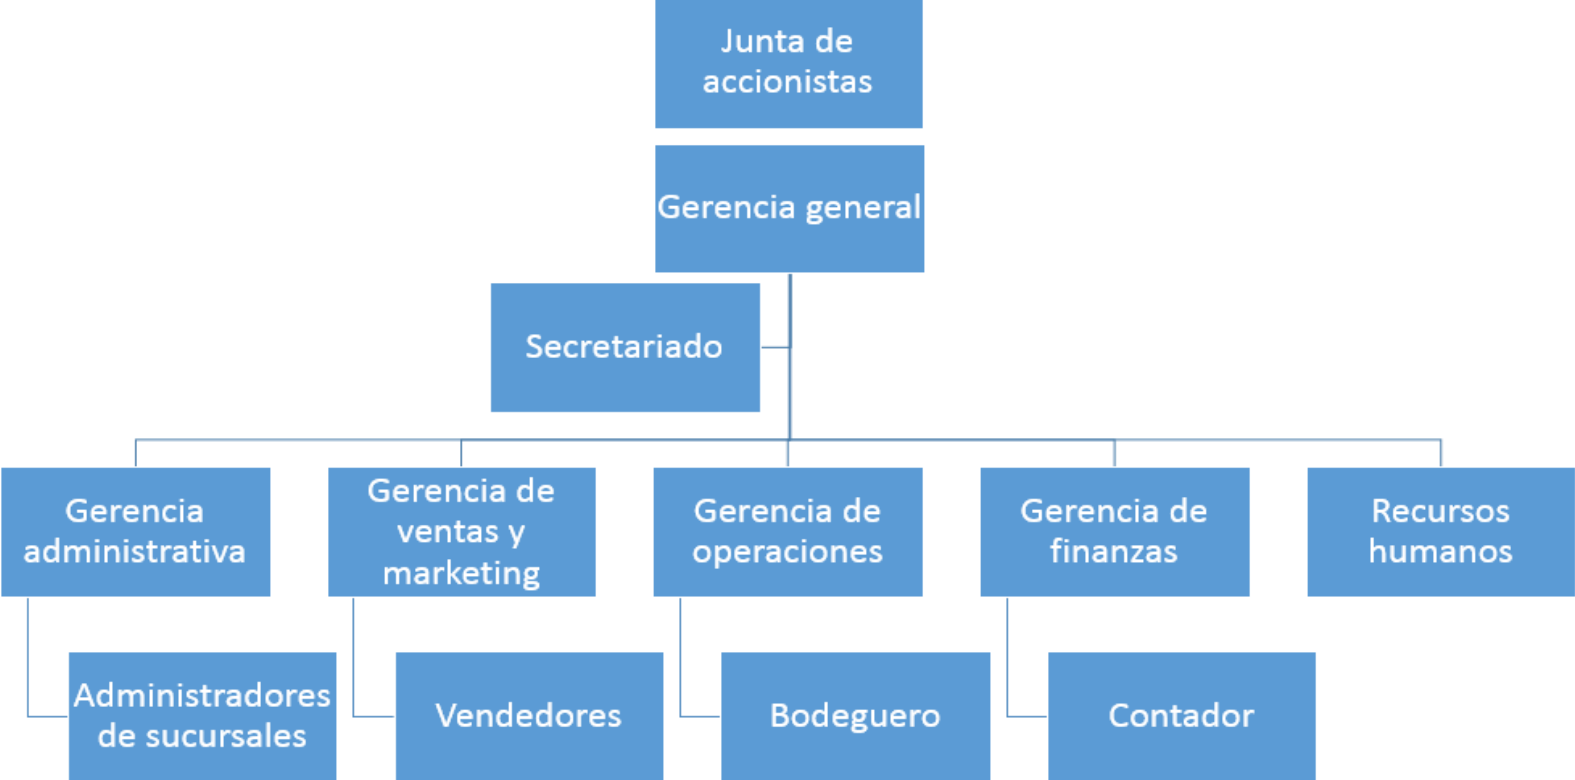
Junta de accionistas

Gerencia general

Secretariado

Gerencia administrativa

Gerencia de ventas y marketing

Gerencia de operaciones

Gerencia de finanzas

Recursos humanos

Administradores de sucursales

Vendedores

Bodeguero

Contador